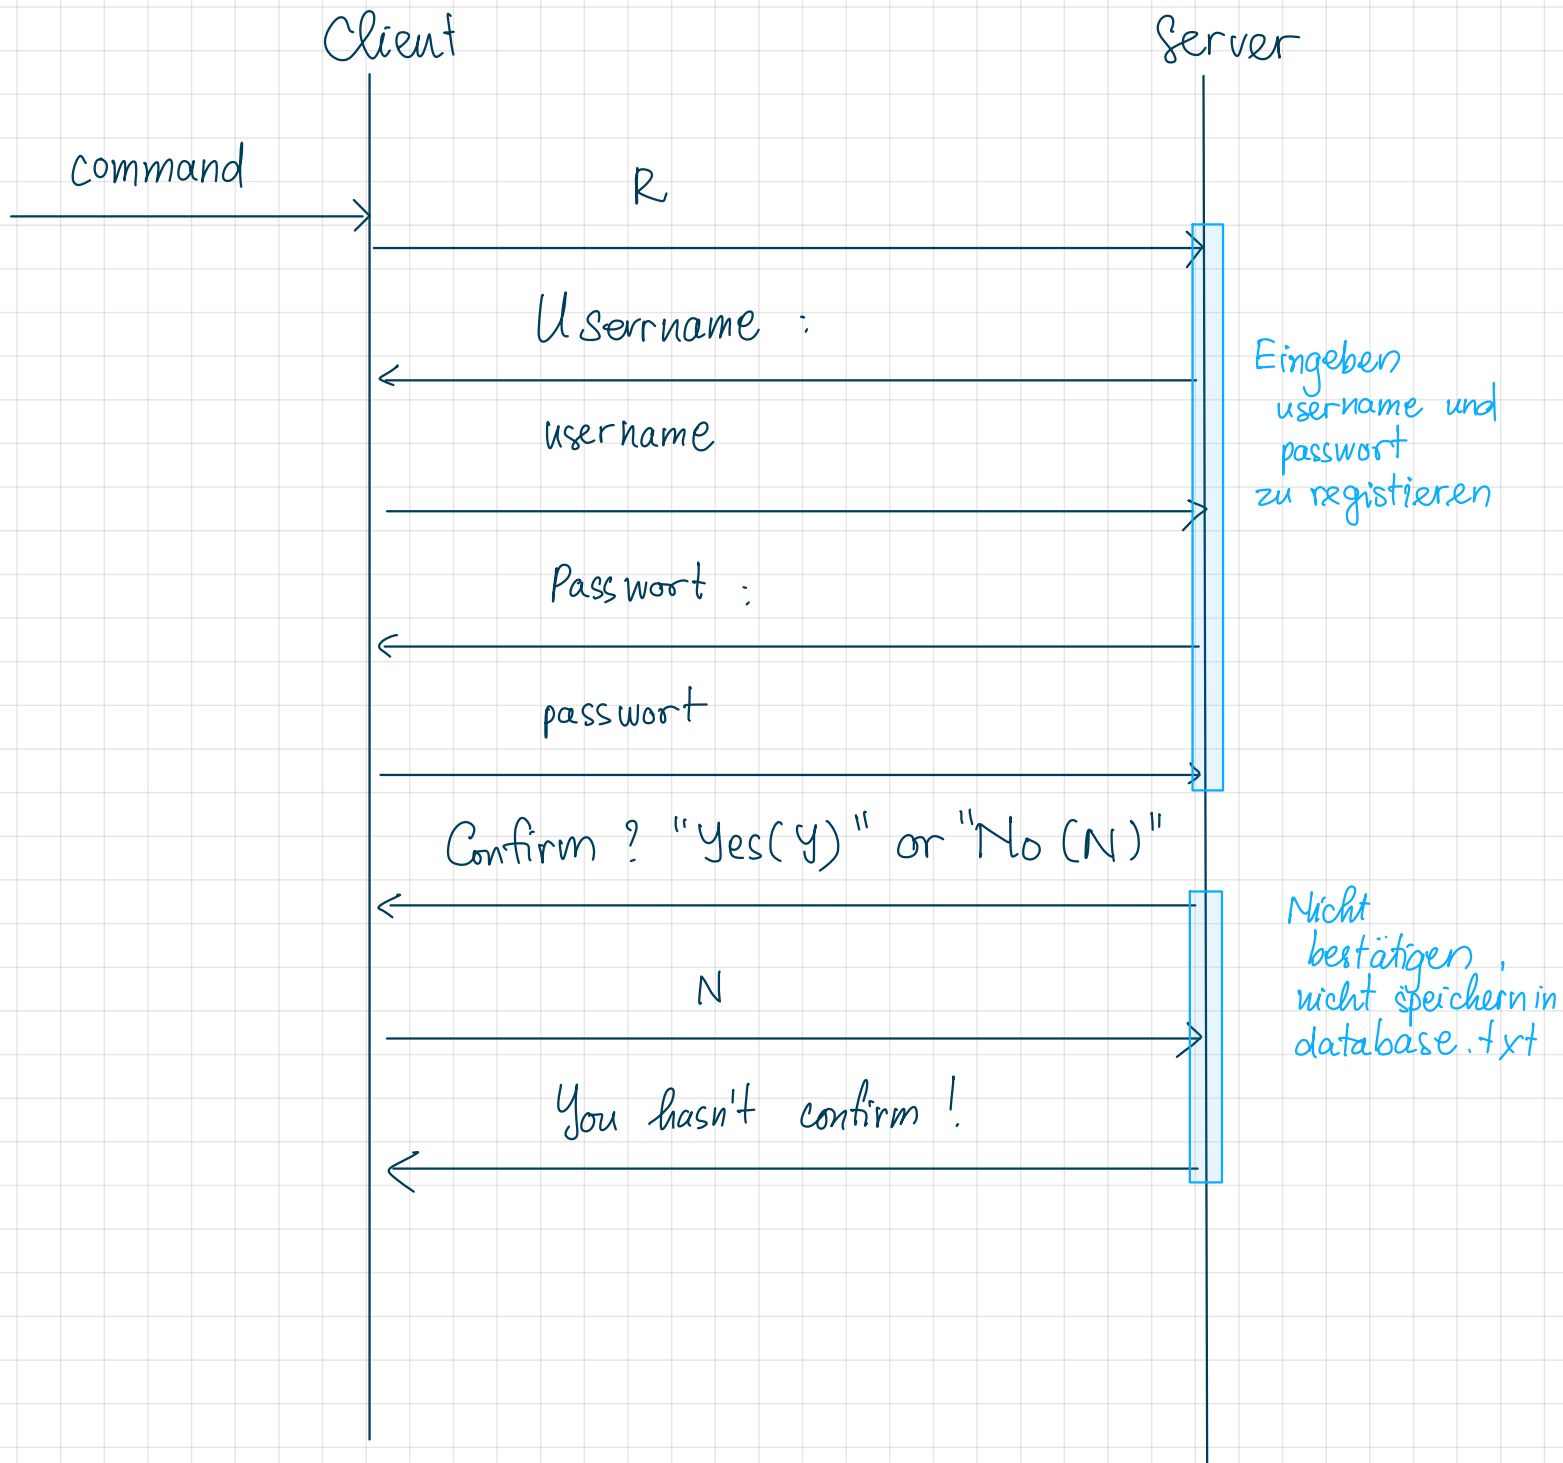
Client

Server

command

R

Usernname :

Eingeben username und passwort zu registieren

username

Passwort :

passwort

Confirm ? "Yes(Y)" or "No (N)"

Nicht bestätigen, nicht speichern in database.txt

N

You hasn't confirm !